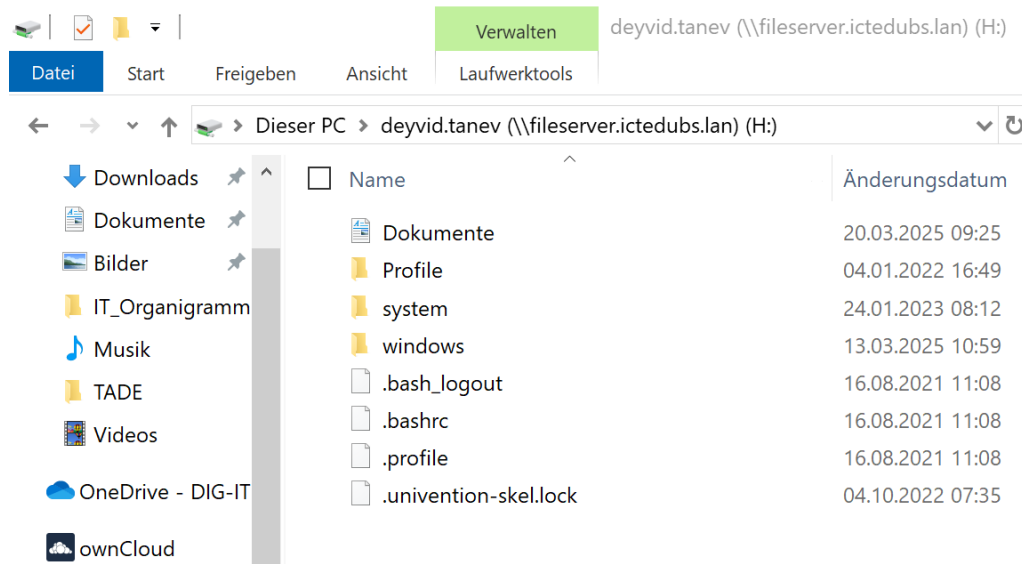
Verwalten deyvid.tanev (\\fileserver.ictedubs.lan) (H:)

Datei Start Freigeben Ansicht Laufwerktools

Dieser PC > deyvid.tanev (\\fileserver.ictedubs.lan) (H:)

Downloads
Dokumente
Bilder
IT_Organigramm
Musik
TADE
Videos
OneDrive - DIG-IT
ownCloud

| Name | Änderungsdatum |
|---|---|
| Dokumente | 20.03.2025 09:25 |
| Profile | 04.01.2022 16:49 |
| system | 24.01.2023 08:12 |
| windows | 13.03.2025 10:59 |
| .bash_logout | 16.08.2021 11:08 |
| .bashrc | 16.08.2021 11:08 |
| .profile | 16.08.2021 11:08 |
| .univention-skel.lock | 04.10.2022 07:35 |